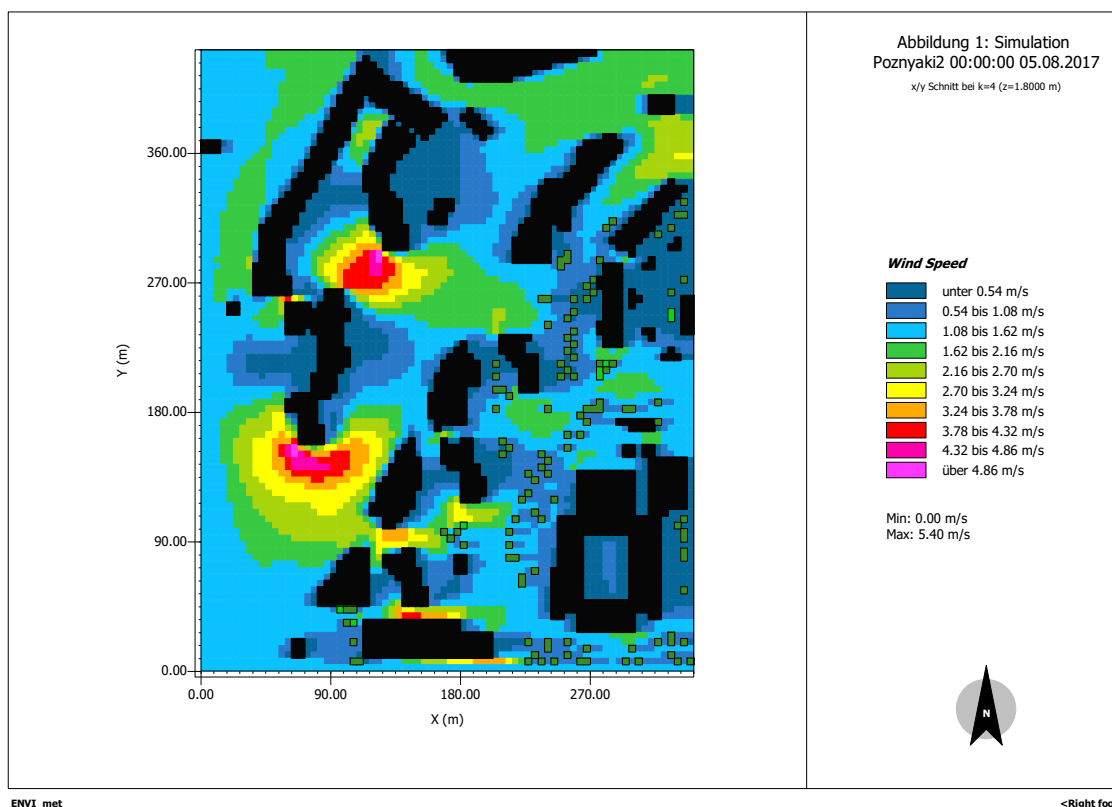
Abbildung 1: Simulation
Poznyaki2 00:00:00 05.08.2017
x/y Schnitt bei k=4 (z=1.8000 m)

360.00
270.00
180.00
90.00
0.00
Y (m)
0.00
90.00
180.00
270.00
X (m)

Wind Speed
unter 0.54 m/s
0.54 bis 1.08 m/s
1.08 bis 1.62 m/s
1.62 bis 2.16 m/s
2.16 bis 2.70 m/s
2.70 bis 3.24 m/s
3.24 bis 3.78 m/s
3.78 bis 4.32 m/s
4.32 bis 4.86 m/s
über 4.86 m/s

Min: 0.00 m/s
Max: 5.40 m/s

N

ENVI_met
<Right foo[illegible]